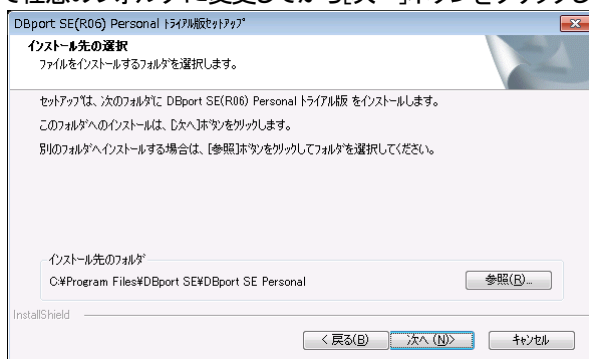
DBport SE(R06) Personal トライアル版セットアップ

インストール先の選択

ファイルをインストールするフォルダを選択します。

セットアップは、次のフォルダに DBport SE(R06) Personal トライアル版 をインストールします。

このフォルダへのインストールは、[次へ]ボタンをクリックします。

別のフォルダへインストールする場合は、[参照]ボタンをクリックしてフォルダを選択してください。

インストール先のフォルダ

C:¥Program Files¥DBport SE¥DBport SE Personal

参照(R)...

InstallShield

< 戻る(B)

次へ (N)>

キャンセル